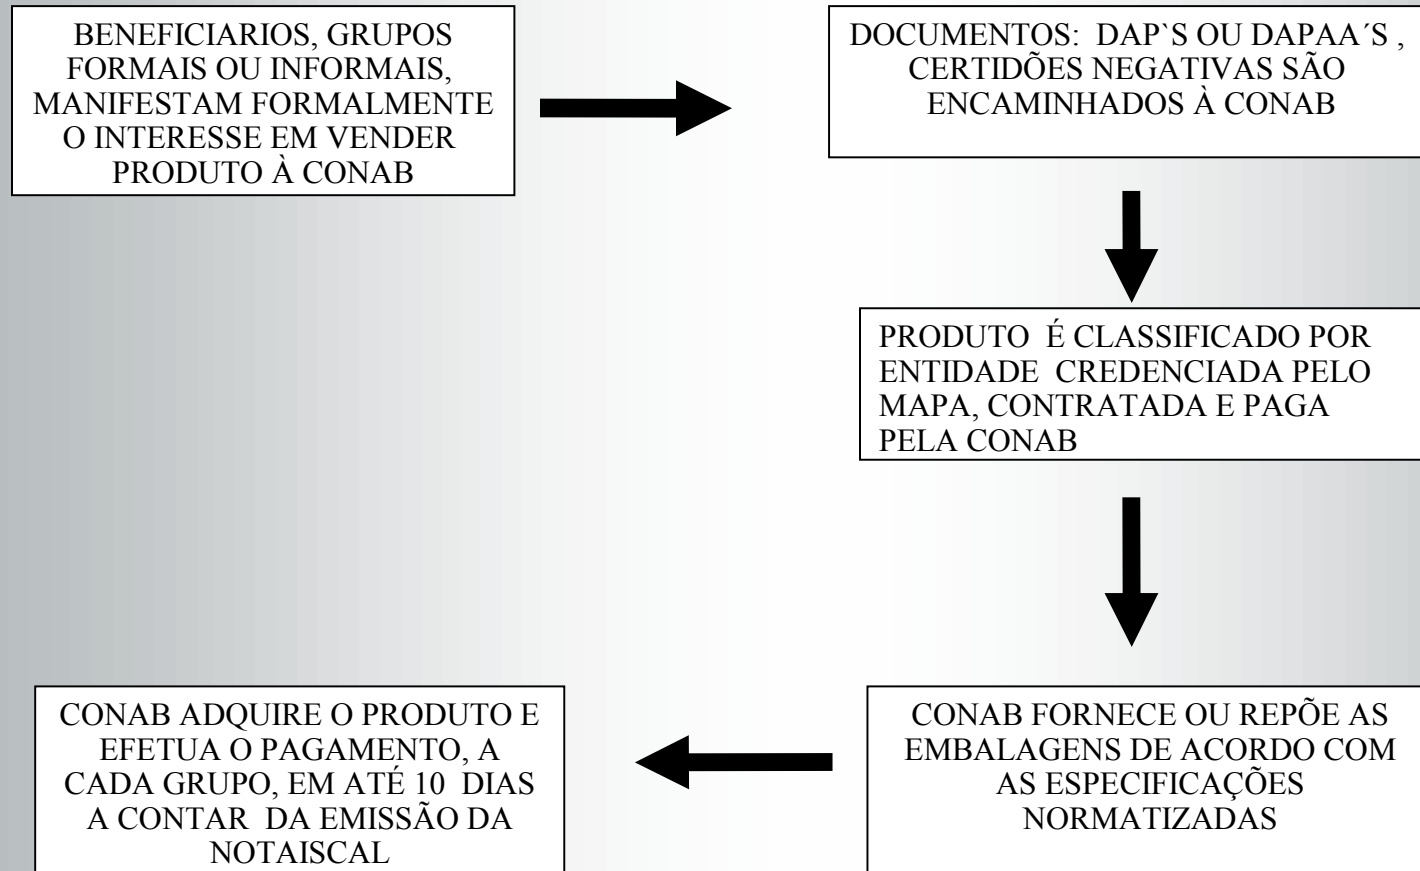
BENEFICIARIOS, GRUPOS FORMAIS OU INFORMAIS, MANIFESTAM FORMALMENTE O INTERESSE EM VENDER PRODUTO À CONAB

DOCUMENTOS: DAP`S OU DAPAA´S , CERTIDÕES NEGATIVAS SÃO ENCAMINHADOS À CONAB

PRODUTO É CLASSIFICADO POR ENTIDADE CREDENCIADA PELO MAPA, CONTRATADA E PAGA PELA CONAB

CONAB FORNECE OU REPÕE AS EMBALAGENS DE ACORDO COM AS ESPECIFICAÇÕES NORMATIZADAS

CONAB ADQUIRE O PRODUTO E EFETUA O PAGAMENTO, A CADA GRUPO, EM ATÉ 10 DIAS A CONTAR DA EMISSÃO DA NOTAISCAL